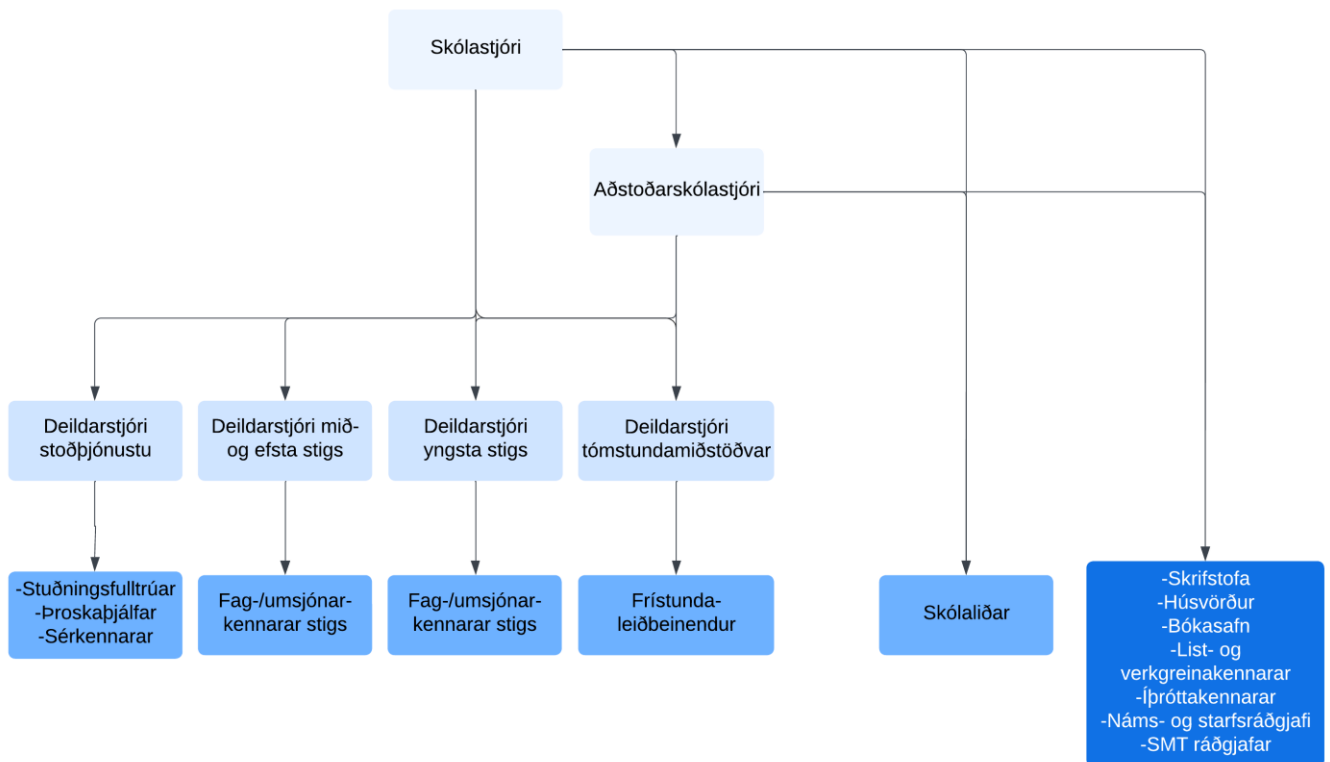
Skólastjóri

Aðstoðarskólastjóri

Deildarstjóri stoðþjónustu

Deildarstjóri mið- og efsta stigs

Deildarstjóri yngsta stigs

Deildarstjóri tómstundamiðstöðvar

-Stuðningsfulltrúar
-Þroskaþjálfar
-Sérkennarar

Fag-/umsjónarkennarar stigs

Fag-/umsjónarkennarar stigs

Frístundaleiðbeinendur

Skólaliðar

-Skrifstofa
-Húsvörður
-Bókasafn
-List- og verkgreinakennarar
-Íþróttakennarar
-Náms- og starfsráðgjafi
-SMT ráðgjafar